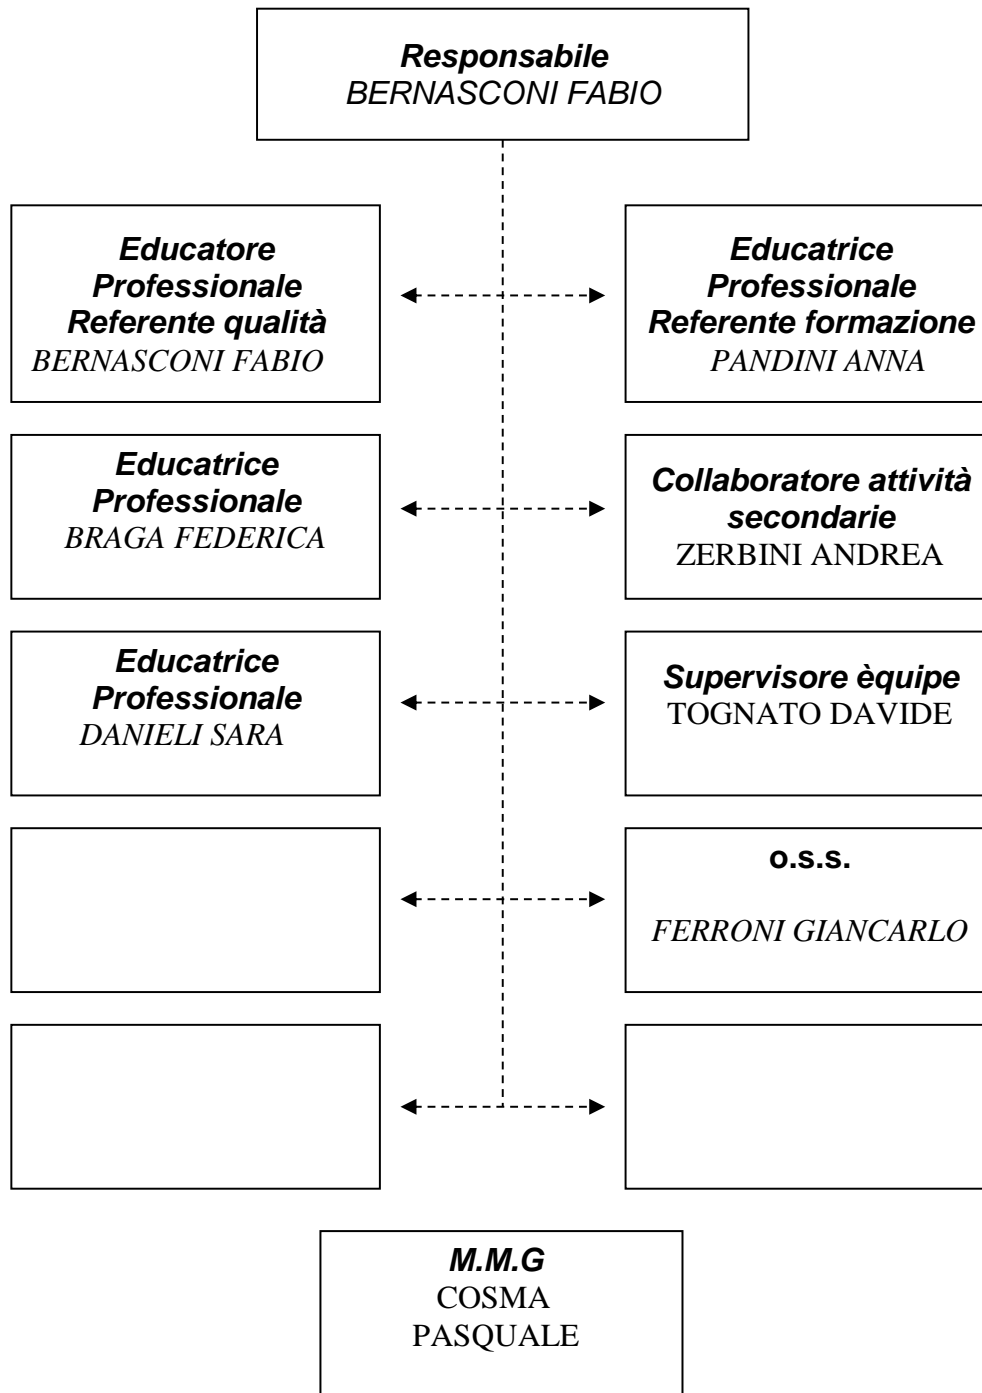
Responsabile
BERNASCONI FABIO

Educatore Professionale Referente qualità
BERNASCONI FABIO

Educatrice Professionale Referente formazione
PANDINI ANNA

Educatrice Professionale
BRAGA FEDERICA

Collaboratore attività secondarie
ZERBINI ANDREA

Educatrice Professionale
DANIELI SARA

Supervisore èquipe
TOGNATO DAVIDE

O.S.S.

FERRONI GIANCARLO

M.M.G
COSMA
PASQUALE